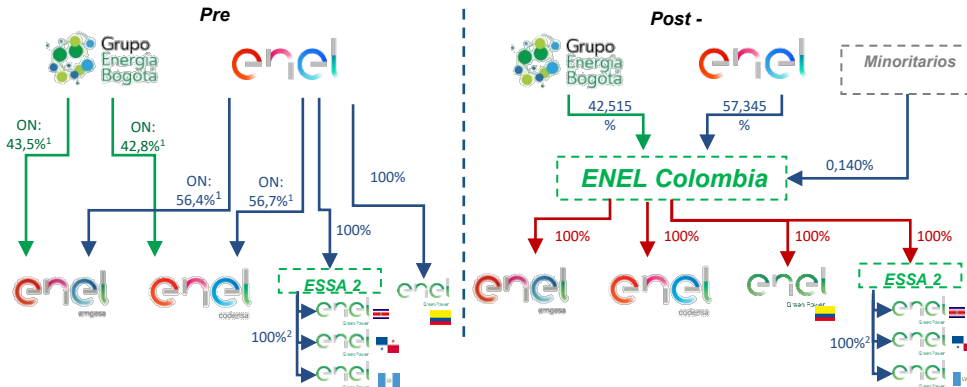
Pre

Grupo Energía Bogotá

enel

ON: 43,5%$^1$

ON: 42,8%$^1$

ON: 56,4%$^1$

ON: 56,7%$^1$

100%

100%

enel emgesa

enel codensa

ESSA_2

enel Green Power

enel Green Power

enel Green Power

enel Green Power

100%$^2$

Post -

Grupo Energía Bogotá

enel

Minoritarios

42,515 %

57,345 %

0,140%

ENEL Colombia

100%

100%

100%

100%

enel emgesa

enel codensa

enel Green Power

ESSA_2

enel Green Power

enel Green Power

enel Green Power

100%$^2$